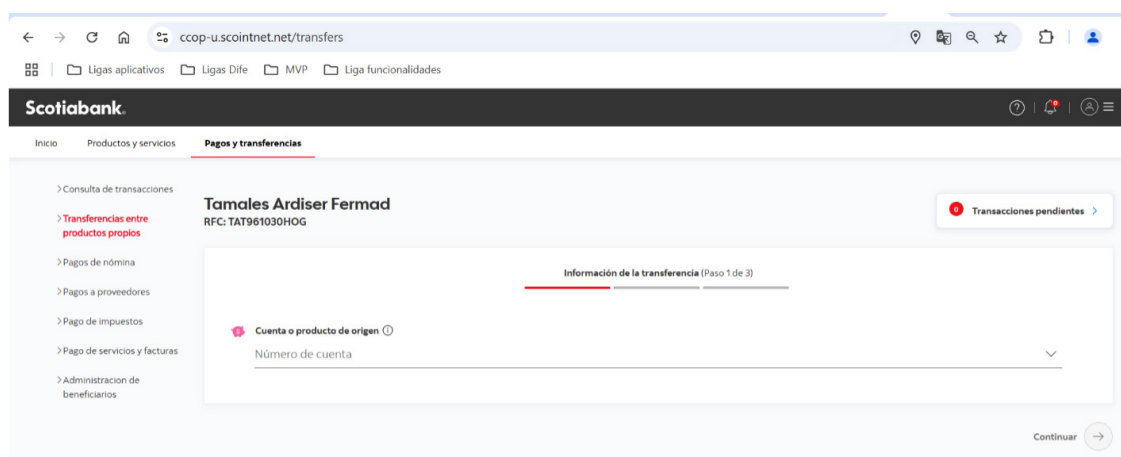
ccop-u.scointnet.net/transfers

Ligas aplicativos  Ligas Dife  MVP  Liga funcionalidades

Scotiabank.

Inicio  Productos y servicios  Pagos y transferencias

> Consulta de transacciones
> Transferencias entre productos propios
> Pagos de nómina
> Pagos a proveedores
> Pago de impuestos
> Pago de servicios y facturas
> Administracion de beneficiarios

Tamales Ardiser Fermad
RFC: TAT961030HOG

0 Transacciones pendientes >

Información de la transferencia (Paso 1 de 3)

Cuenta o producto de origen ⓘ
Número de cuenta

Continuar